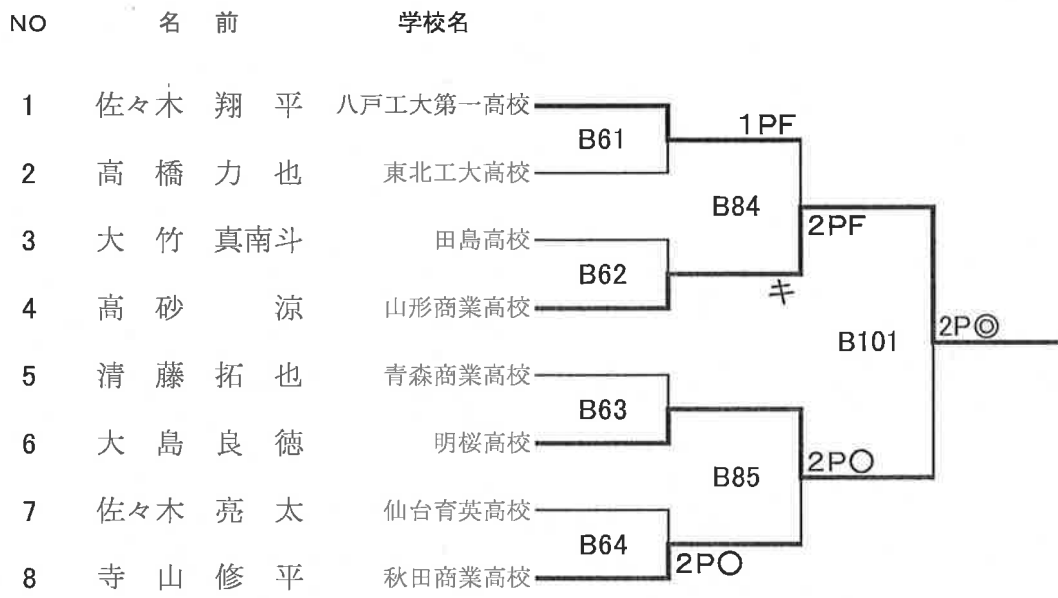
NO 名 前 学校名

1 佐々木 翔 平 八戸工大第一高校

2 高 橋 力 也 東北工大高校

3 大 竹 真南斗 田島高校

4 高 砂 涼 山形商業高校

5 清 藤 拓 也 青森商業高校

6 大 島 良 徳 明桜高校

7 佐々木 亮 太 仙台育英高校

8 寺 山 修 平 秋田商業高校

B61

1PF

B84

2PF

B62

キ

B101

2P◎

B63

2P○

B85

B64

2P○